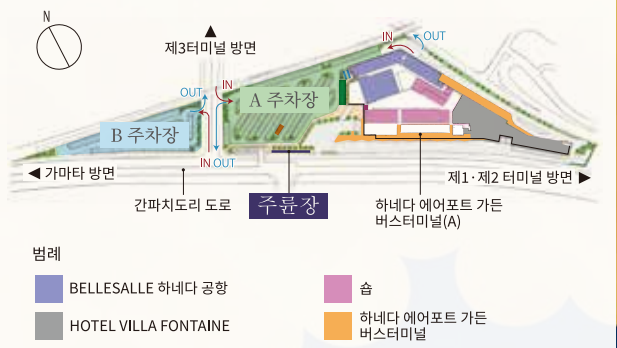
N

▲
제3터미널 방면

IN
OUT

OUT
IN

A 주차장

B 주차장

IN OUT

◀ 가마타 방면

제1 · 제2 터미널 방면 ▶

간파치도리 도로

주륜장

하네다 에어포트 가든 버스터미널(A)

범례

BELLESALLE 하네다 공항

숍

HOTEL VILLA FONTAINE

하네다 에어포트 가든 버스터미널